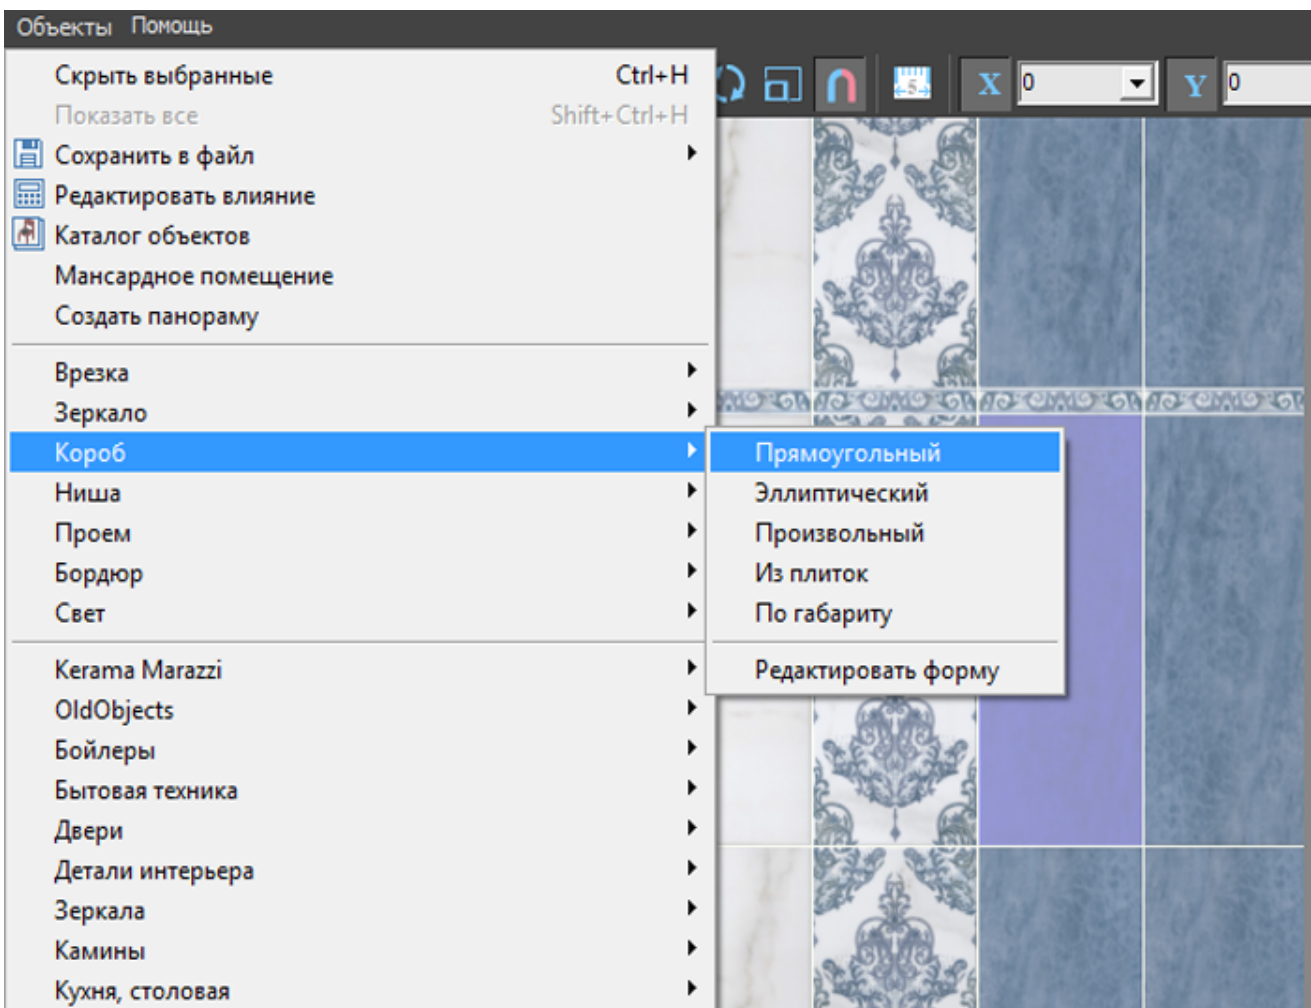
Объекты Помощь

Скрыть выбранные Ctrl+H
Показать все Shift+Ctrl+H
Сохранить в файл
Редактировать влияние
Каталог объектов
Мансардное помещение
Создать панораму

Врезка
Зеркало
Короб
Ниша
Проем
Бордюр
Свет

Kerama Marazzi
OldObjects
Бойлеры
Бытовая техника
Двери
Детали интерьера
Зеркала
Камины
Кухня, столовая

Прямоугольный
Эллиптический
Произвольный
Из плиток
По габариту

Редактировать форму

X 0
Y 0